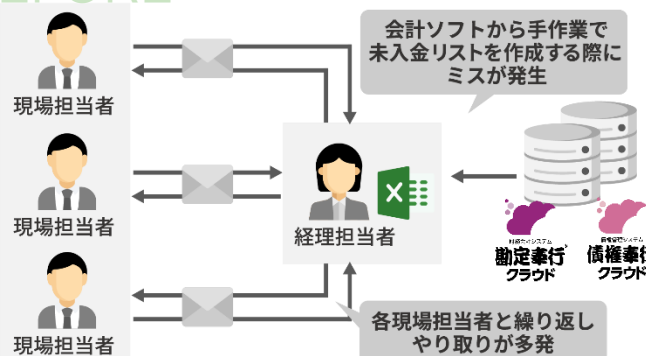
現場担当者

現場担当者

現場担当者

会計ソフトから手作業で未入金リストを作成する際にミスが発生

経理担当者

財務会計システム
勘定奉行
クラウド

債権管理システム
債権奉行
クラウド

各現場担当者と繰り返しやり取りが多発